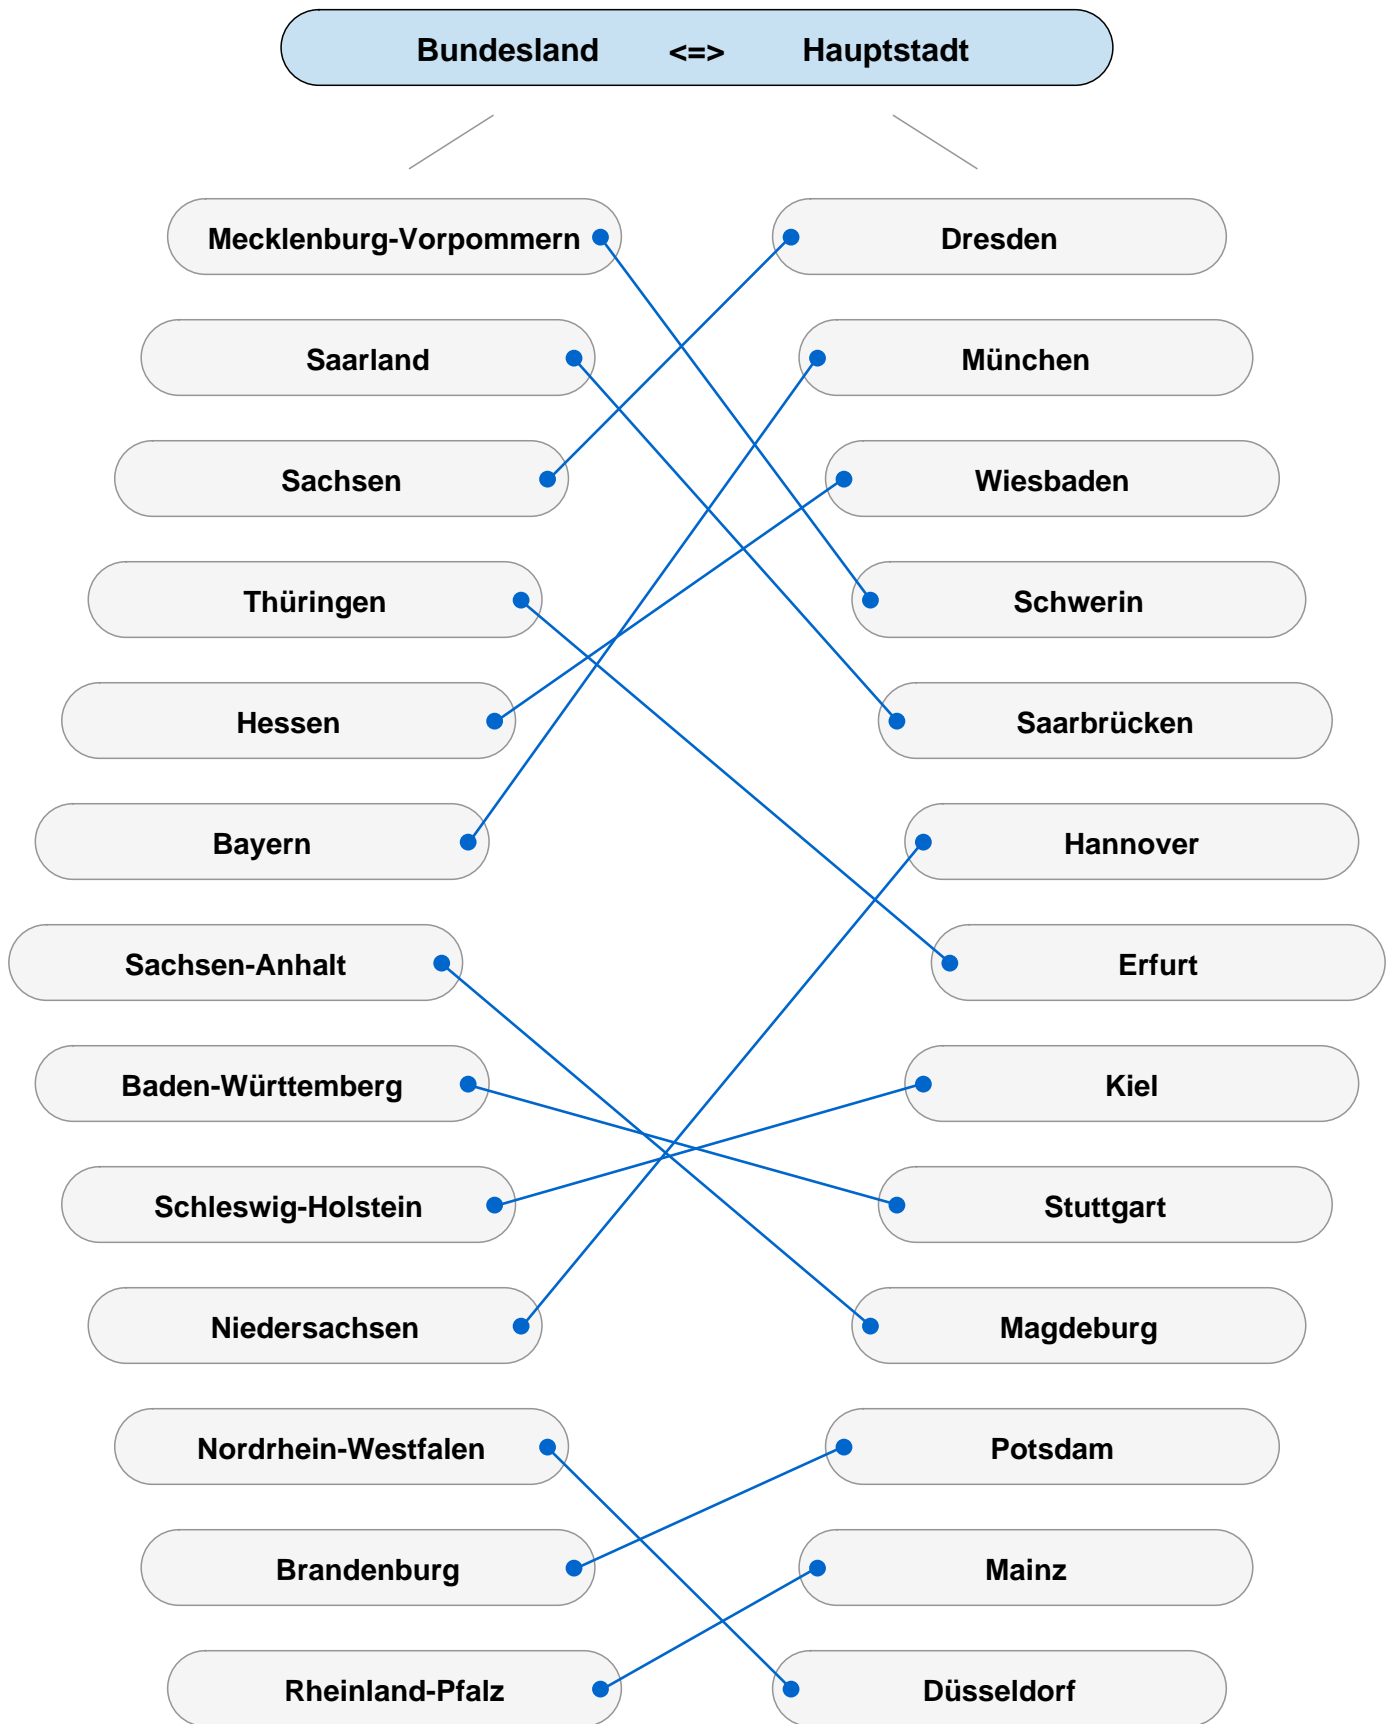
Bundesland <=> Hauptstadt

Mecklenburg-Vorpommern

Saarland

Sachsen

Thüringen

Hessen

Bayern

Sachsen-Anhalt

Baden-Württemberg

Schleswig-Holstein

Niedersachsen

Nordrhein-Westfalen

Brandenburg

Rheinland-Pfalz

Dresden

München

Wiesbaden

Schwerin

Saarbrücken

Hannover

Erfurt

Kiel

Stuttgart

Magdeburg

Potsdam

Mainz

Düsseldorf